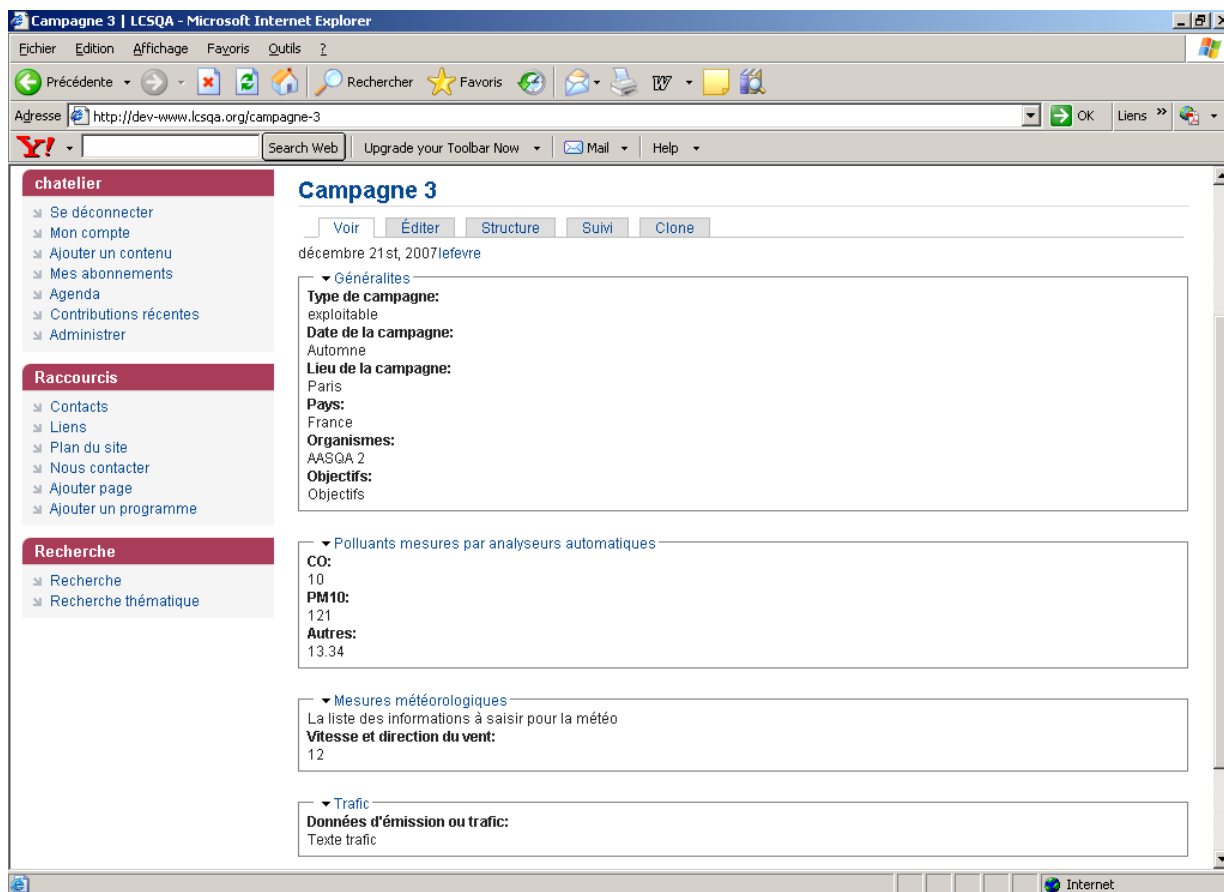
Campagne 3 | LCSQA - Microsoft Internet Explorer

Fichier Edition Affichage Favoris Outils ?

Précédente Rechercher Favoris

Adresse http://dev-www.lcsqa.org/campagne-3 OK Liens

Search Web Upgrade your Toolbar Now Mail Help

chatelier

Se déconnecter
Mon compte
Ajouter un contenu
Mes abonnements
Agenda
Contributions récentes
Administrer

Raccourcis

Contacts
Liens
Plan du site
Nous contacter
Ajouter page
Ajouter un programme

Recherche

Recherche
Recherche thématique

Campagne 3

Voir Éditer Structure Suivi Clone

décembre 21st, 2007lefevre

Généralites
Type de campagne:
exploitable
Date de la campagne:
Automne
Lieu de la campagne:
Paris
Pays:
France
Organismes:
AASQA 2
Objectifs:
Objectifs

Polluants mesures par analyseurs automatiques
CO:
10
PM10:
121
Autres:
13.34

Mesures météorologiques
La liste des informations à saisir pour la météo
Vitesse et direction du vent:
12

Trafic
Données d'émission ou trafic:
Texte trafic

Internet